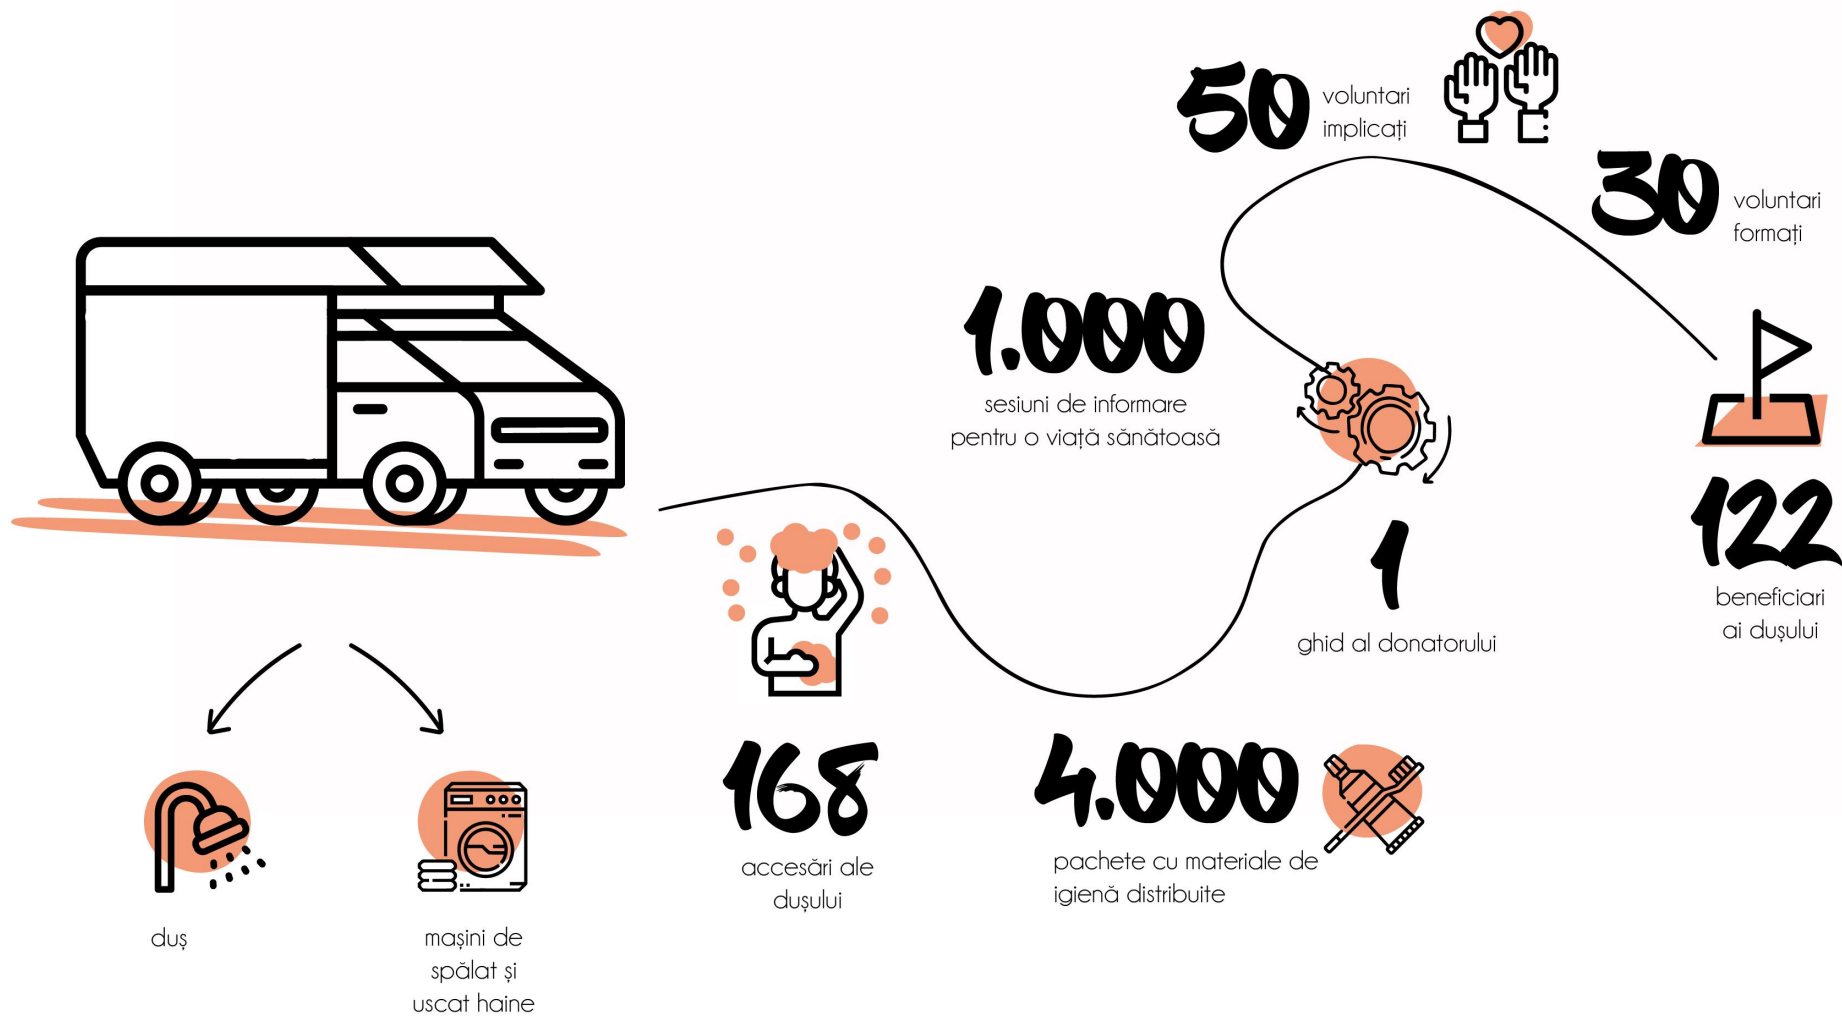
50 voluntari implicați

30 voluntari formați

1.000 sesiuni de informare pentru o viață sănătoasă

1 ghid al donatorului

122 beneficiari ai dușului

168 accesări ale dușului

4.000 pachete cu materiale de igienă distribuite

duș

mașini de spălat și uscat haine